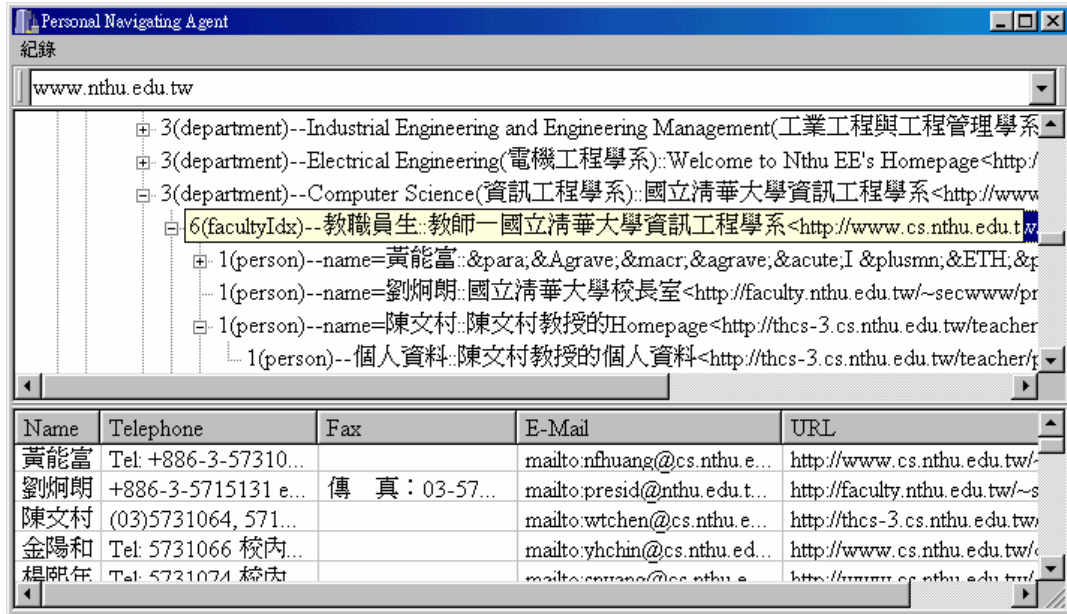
Personal Navigating Agent

紀錄

www.nthu.edu.tw

3(department)--Industrial Engineering and Engineering Management(工業工程與工程管理學系
3(department)--Electrical Engineering(電機工程學系)::Welcome to Nthu EE's Homepage<http:/
3(department)--Computer Science(資訊工程學系)::國立清華大學資訊工程學系<http://www
6(facultyIdx)--教職員生::教師一國立清華大學資訊工程學系<http://www.cs.nthu.edu.t
1(person)--name=黃能富::&para;&Agrave;&macr;&agrave;&acute;I &plusmn;&ETH;&p
1(person)--name=劉炯朗::國立清華大學校長室<http://faculty.nthu.edu.tw/~secwww/pr
1(person)--name=陳文村::陳文村教授的Homepage<http://thcs-3.cs.nthu.edu.tw/teacher
1(person)--個人資料::陳文村教授的個人資料<http://thcs-3.cs.nthu.edu.tw/teacher/

| Name | Telephone | Fax | E-Mail | URL |
|---|---|---|---|---|
| 黃能富 | Tel: +886-3-57310... | | mailto:nfhuang@cs.nthu.e... | http://www.cs.nthu.edu.tw/ |
| 劉炯朗 | +886-3-5715131 e... | 傳　真：03-57... | mailto:presid@nthu.edu.t... | http://faculty.nthu.edu.tw/~s |
| 陳文村 | (03)5731064, 571... | | mailto:wtchen@cs.nthu.e... | http://thcs-3.cs.nthu.edu.tw/ |
| 金陽和 | Tel: 5731066 校內... | | mailto:yhchin@cs.nthu.ed... | http://www.cs.nthu.edu.tw/ |
| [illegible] | Tel: 5731074 校內... | | mailto:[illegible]@cs.nthu.e... | http://www.cs.nthu.edu.tw/ |